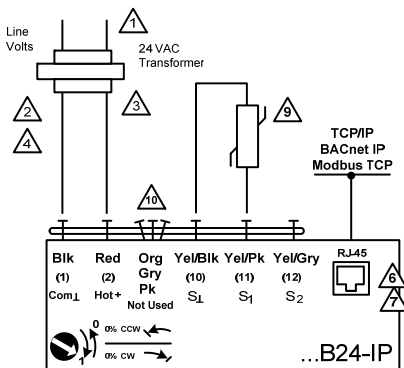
Line Volts

1

24 VAC Transformer

2

4

3

9

TCP/IP
BACnet IP
Modbus TCP

10

Blk (1) Com⊥

Red (2) Hot +

Org Gry Pk Not Used

Yel/Blk (10) S⊥

Yel/Pk (11) S1

Yel/Gry (12) S2

RJ-45

6

7

0 0% CCW

1 0% CW

...B24-IP